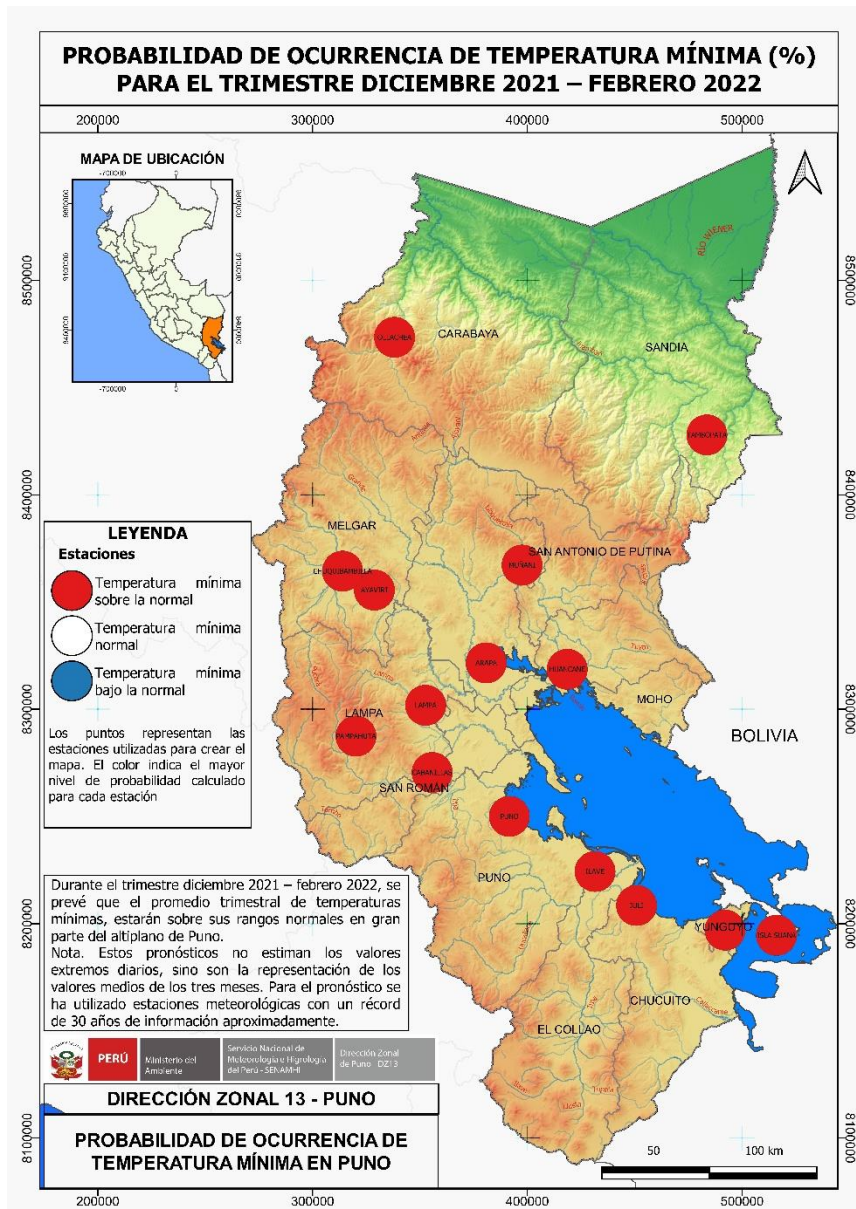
PROBABILIDAD DE OCURRENCIA DE TEMPERATURA MÍNIMA (%) PARA EL TRIMESTRE DICIEMBRE 2021 – FEBRERO 2022

200000 300000 400000 500000

MAPA DE UBICACIÓN

-700000 -700000

8500000 8400000 8300000 8200000 8100000

CARABAYA
SANDIA
MELGAR
SAN ANTONIO DE PUTINA
MOHO
BOLIVIA
LAMPA
SAN ROMAN
PUNO
YUNGUYO
CHUCUITO
EL COLLAO

CUYOCUYO
SANDIA
MUÑANI
CHUQUIBAMBILLA
AYAVIRI
ARAPA
HUANCANE
LAMPA
PAMPAHUTA
CABANILLAS
PUNO
ILAVE
JULI
YUNGUYO
ISLA SUANA

LEYENDA
Estaciones
Temperatura mínima sobre la normal
Temperatura mínima normal
Temperatura mínima bajo la normal

Los puntos representan las estaciones utilizadas para crear el mapa. El color indica el mayor nivel de probabilidad calculado para cada estación

Durante el trimestre diciembre 2021 – febrero 2022, se prevé que el promedio trimestral de temperaturas mínimas, estarán sobre sus rangos normales en gran parte del altiplano de Puno.
Nota. Estos pronósticos no estiman los valores extremos diarios, sino son la representación de los valores medios de los tres meses. Para el pronóstico se ha utilizado estaciones meteorológicas con un récord de 30 años de información aproximadamente.

PERÚ Ministerio del Ambiente Servicio Nacional de Meteorología e Hidrología del Perú - SENAMHI Dirección Zonal de Puno - DZ13

DIRECCIÓN ZONAL 13 - PUNO

PROBABILIDAD DE OCURRENCIA DE TEMPERATURA MÍNIMA EN PUNO

50 100 km